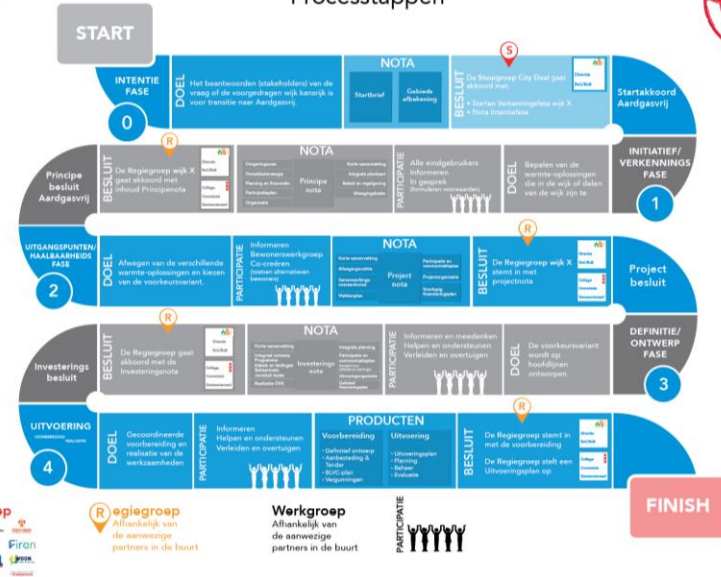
Processtappen

START

INTENTIE FASE

0

DOEL

Het beantwoorden (stakeholders) van de vraag of de voorgedragen wijk kansrijk is voor transitie naar Aardgasvrij.

NOTA

Startbrief

Gebieds afbakening

S

BESLUIT

De Stuurgroep City Deal gaat akkoord met:

• Starten Verkenningsfase wijk X
• Nota Intentiefase

Startakkoord Aardgasvrij

Principe besluit Aardgasvrij

BESLUIT

R

De Regiegroep wijk X gaat akkoord met inhoud Principenota

NOTA

Principe nota

PARTICIPATIE

Alle eindgebruikers informeren In gesprek (formuleren voorwaarden)

DOEL

Bepalen van de warmte-oplossingen die in de wijk of delen van de wijk zijn te

INITIATIEF/ VERKENNINGS FASE

1

UITGANGSPUNTEN/ HAALBAARHEIDS FASE

2

DOEL

Afwegen van de verschillende warmte-oplossingen en kiezen van de voorkeursvariant.

PARTICIPATIE

Informeren Bewonerswerkgroep Co-creëren (toetsen alternatieven bewoners)

NOTA

Project nota

R

BESLUIT

De Regiegroep wijk X stemt in met projectnota

Project besluit

Investerings besluit

R

BESLUIT

De Regiegroep gaat akkoord met de Investeringsnota

NOTA

Investerings nota

PARTICIPATIE

Informeren en meedenken Helpen en ondersteunen Verleiden en overtuigen

DOEL

De voorkeursvariant wordt op hoofdlijnen ontworpen.

DEFINITIE/ ONTWERP FASE

3

UITVOERING

4

DOEL

Gecoördineerde voorbereiding en realisatie van de werkzaamheden

PARTICIPATIE

Informeren Helpen en ondersteunen Verleiden en overtuigen

PRODUCTEN

Voorbereiding

• Definitief ontwerp
• Aanbesteding & Tender
• BUC-plan
• Vergunningen

Uitvoering

• Uitvoeringsplan
• Planning
• Beheer
• Evaluatie

R

BESLUIT

De Regiegroep stemt in met de voorbereiding

De Regiegroep stelt een Uitvoeringsplan op

FINISH

Regiegroep
Afhankelijk van de aanwezige partners in de buurt

Werkgroep
Afhankelijk van de aanwezige partners in de buurt

PARTICIPATIE

Firan